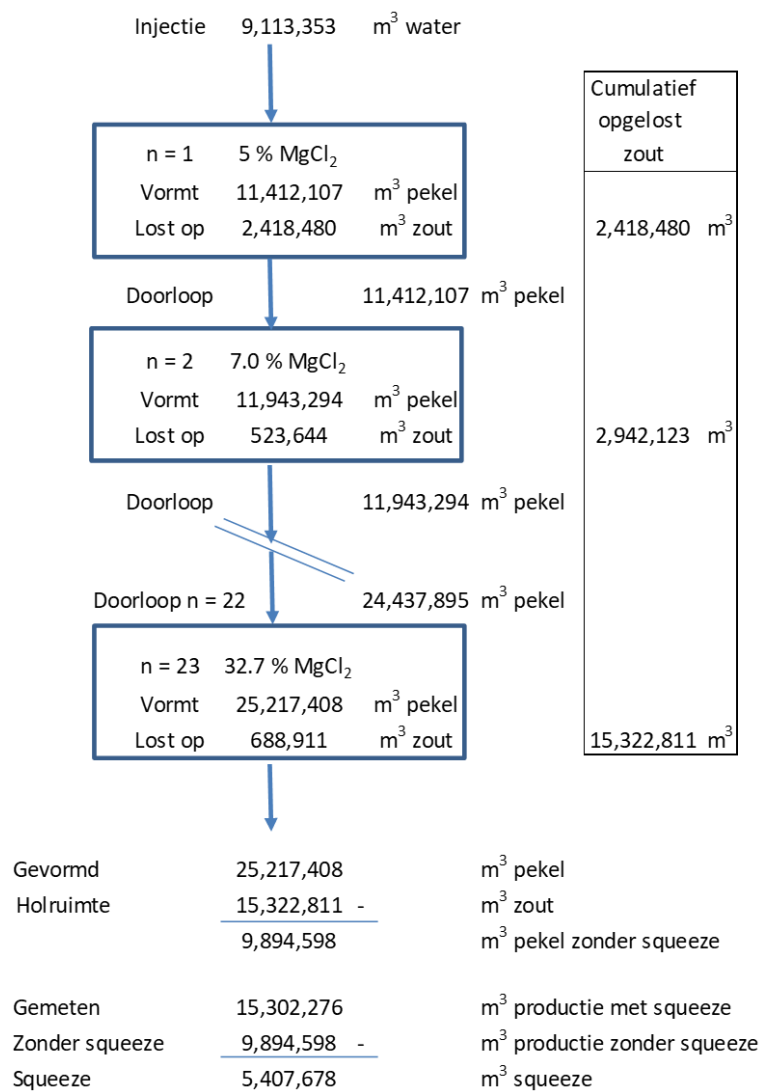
Injectie 9,113,353 $m^3$ water

Cumulatief opgelost zout

n = 1 5 % $MgCl_2$
Vormt 11,412,107 $m^3$ pekel
Lost op 2,418,480 $m^3$ zout

2,418,480 $m^3$

Doorloop 11,412,107 $m^3$ pekel

n = 2 7.0 % $MgCl_2$
Vormt 11,943,294 $m^3$ pekel
Lost op 523,644 $m^3$ zout

2,942,123 $m^3$

Doorloop 11,943,294 $m^3$ pekel

Doorloop n = 22 24,437,895 $m^3$ pekel

n = 23 32.7 % $MgCl_2$
Vormt 25,217,408 $m^3$ pekel
Lost op 688,911 $m^3$ zout

15,322,811 $m^3$

Gevormd 25,217,408 $m^3$ pekel
Holruimte 15,322,811 - $m^3$ zout
9,894,598 $m^3$ pekel zonder squeeze

Gemeten 15,302,276 $m^3$ productie met squeeze
Zonder squeeze 9,894,598 - $m^3$ productie zonder squeeze
Squeeze 5,407,678 $m^3$ squeeze